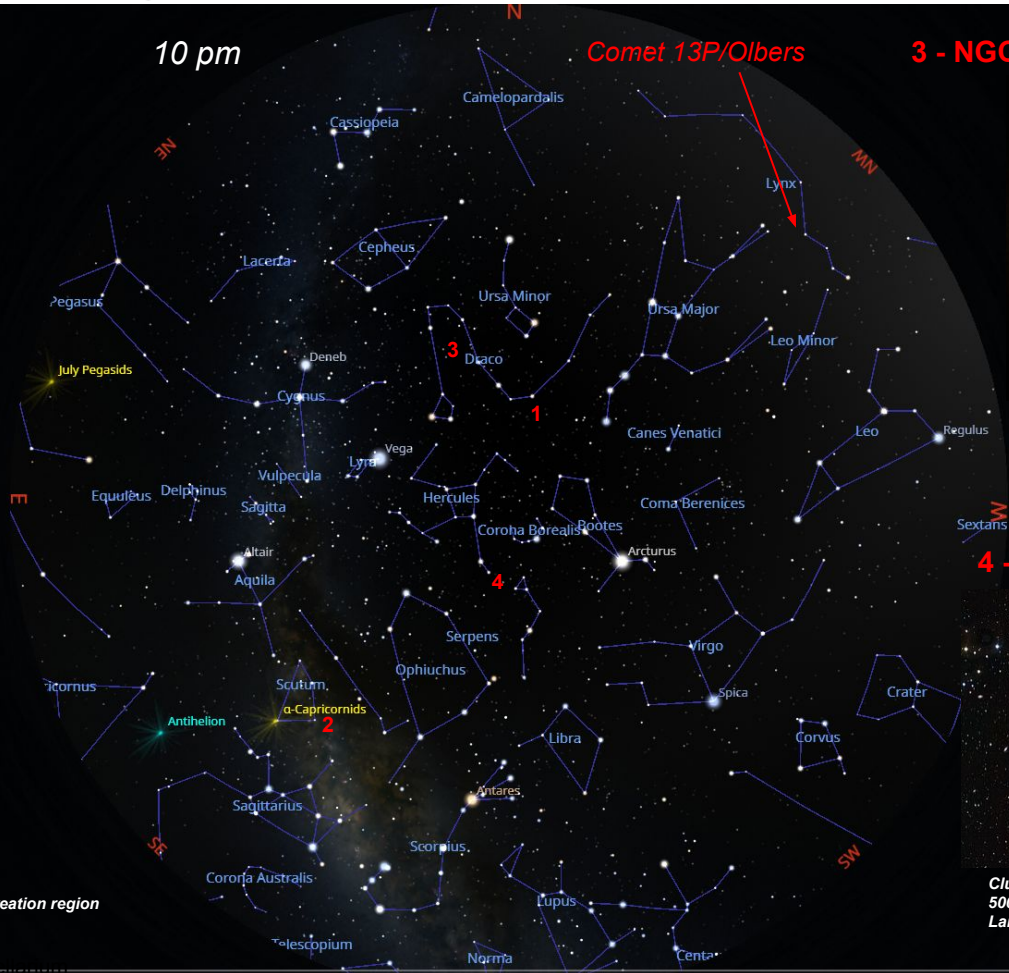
10 pm

N

Comet 13P/Olbers

3 - NGC

Camelopardalis

Cassiopeia

NE

NW

Lynx

Cepheus

Lacerta

Pegasus

Ursa Minor

Ursa Major

Leo Minor

3

Deneb

Draco

July Pegasids

Cygnus

1

Canes Venatici

Leo

Regulus

Vega

Lyra

E

Vulpecula

Hercules

Coma Berenices

Equuleus

Delphinus

Sagitta

Corona Borealis

Bootes

W

Sextans

Altair

Arcturus

4

Aquila

4

Serpens

Virgo

Ophiuchus

icornus

Scutum

Crater

Spica

α-Capricornids

Antihelion

2

Corvus

Libra

Antares

Sagittarius

SE

SW

Scorpius

Corona Australis

eation region

Lupus

Clu

50

La

Telescopium

Norma

Centa